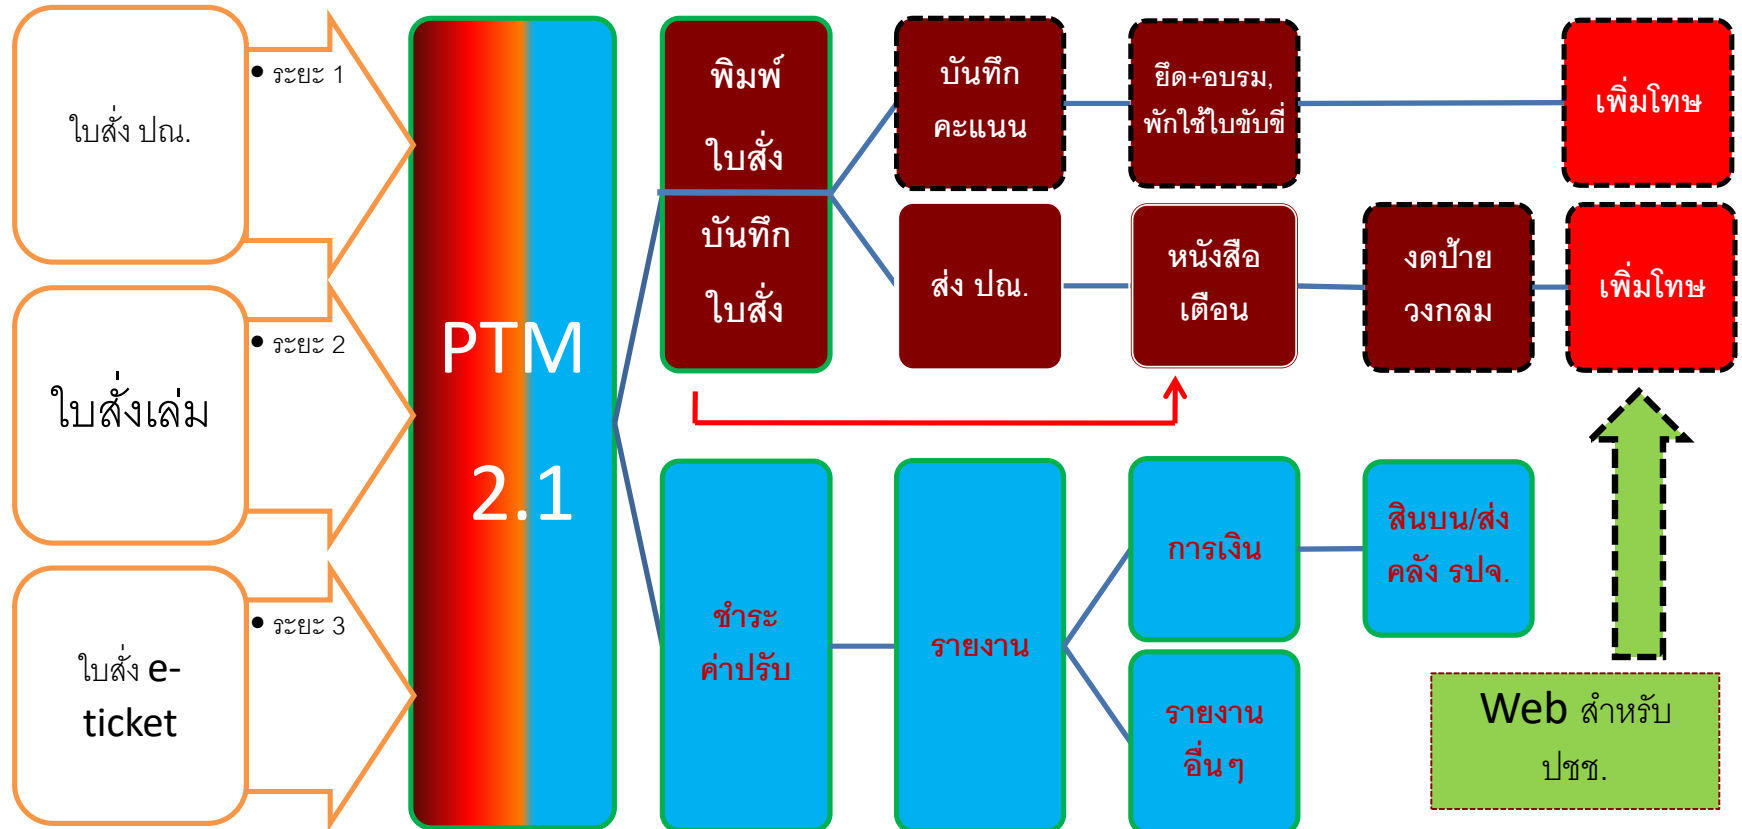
ใบสั่ง ปณ.

• ระยะ 1

ใบสั่งเล่ม

• ระยะ 2

ใบสั่ง e-ticket

• ระยะ 3

PTM 2.1

พิมพ์ ใบสั่ง

บันทึก ใบสั่ง

บันทึก คะแนน

ยึด+อบรม, พักใช้ใบขับขี่

เพิ่มโทษ

ส่ง ปณ.

หนังสือ เตือน

งดป้าย วงกลม

เพิ่มโทษ

ชำระ ค่าปรับ

รายงาน

การเงิน

สินบน/ส่ง คลัง รปจ.

รายงาน อื่นๆ

Web สำหรับ ปชช.